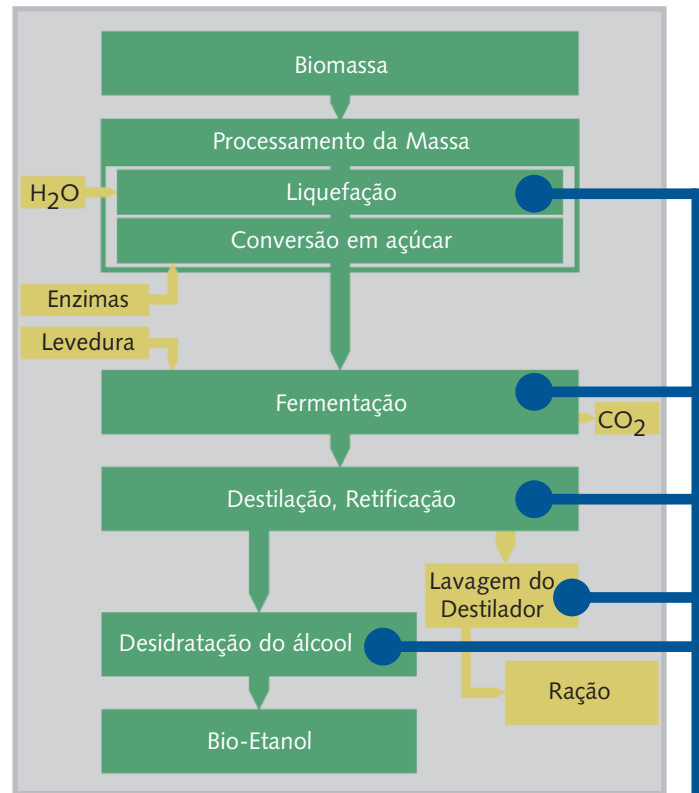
Biomassa

Processamento da Massa

$H_2O$

Liquefação

Conversão em açúcar

Enzimas

Levedura

Fermentação

$CO_2$

Destilação, Retificação

Lavagem do Destilador

Desidratação do álcool

Ração

Bio-Etanol